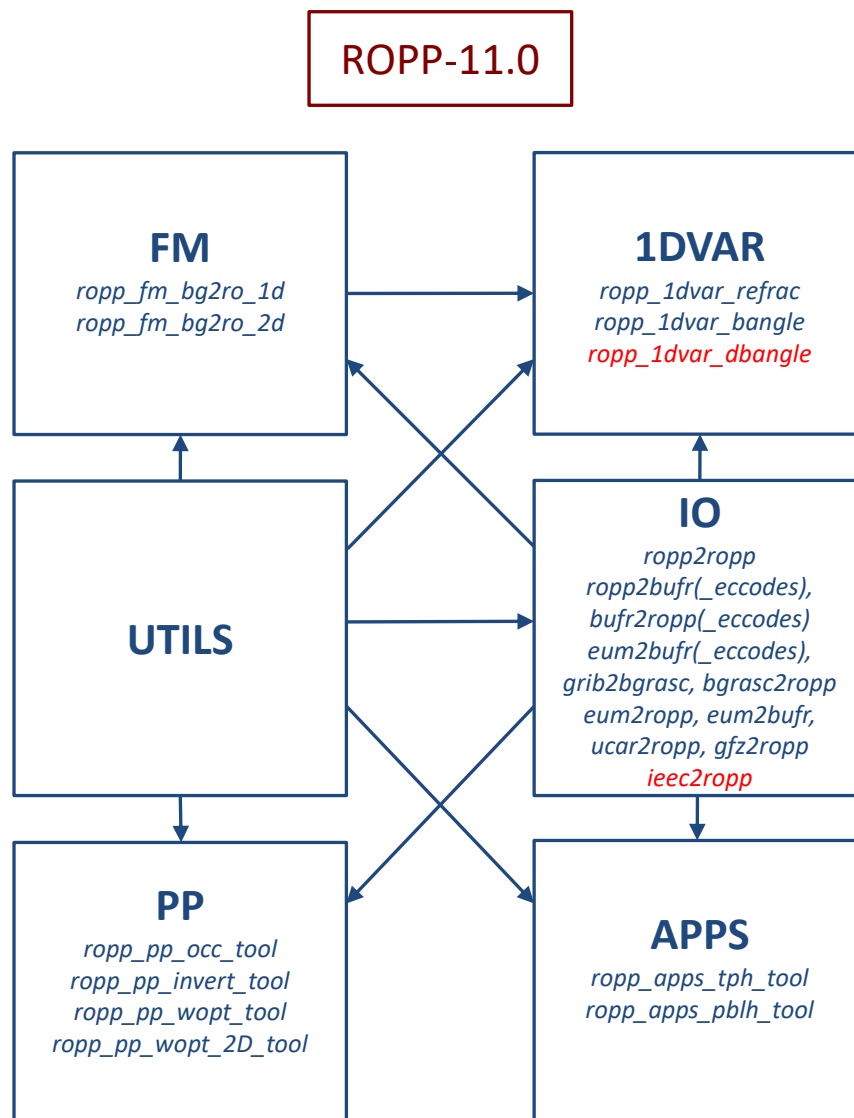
ROPP-11.0

FM
ropp_fm_bg2ro_1d
ropp_fm_bg2ro_2d

1DVAR
ropp_1dvar_refrac
ropp_1dvar_bangle
ropp_1dvar_dbangle

UTILS

IO
ropp2ropp
ropp2bufr(_eccodes),
bufr2ropp(_eccodes)
eum2bufr(_eccodes),
grib2bgrasc, bgrasc2ropp
eum2ropp, eum2bufr,
ucar2ropp, gfz2ropp
ieec2ropp

PP
ropp_pp_occ_tool
ropp_pp_invert_tool
ropp_pp_wopt_tool
ropp_pp_wopt_2D_tool

APPS
ropp_apps_tph_tool
ropp_apps_pblh_tool